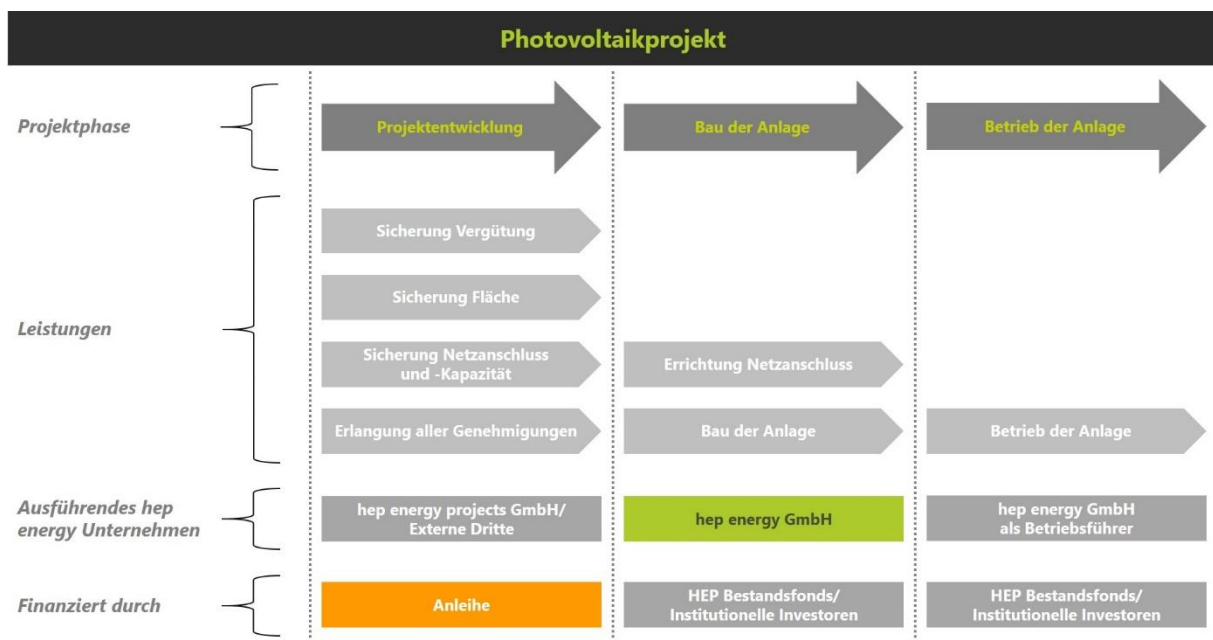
Photovoltaikprojekt

Projektphase

Projektentwicklung

Bau der Anlage

Betrieb der Anlage

Leistungen

Sicherung Vergütung

Sicherung Fläche

Sicherung Netzanschluss und -Kapazität

Errichtung Netzanschluss

Erlangung aller Genehmigungen

Bau der Anlage

Betrieb der Anlage

Ausführendes hep energy Unternehmen

hep energy projects GmbH/ Externe Dritte

hep energy GmbH

hep energy GmbH als Betriebsführer

Finanziert durch

Anleihe

HEP Bestandsfonds/ Institutionelle Investoren

HEP Bestandsfonds/ Institutionelle Investoren